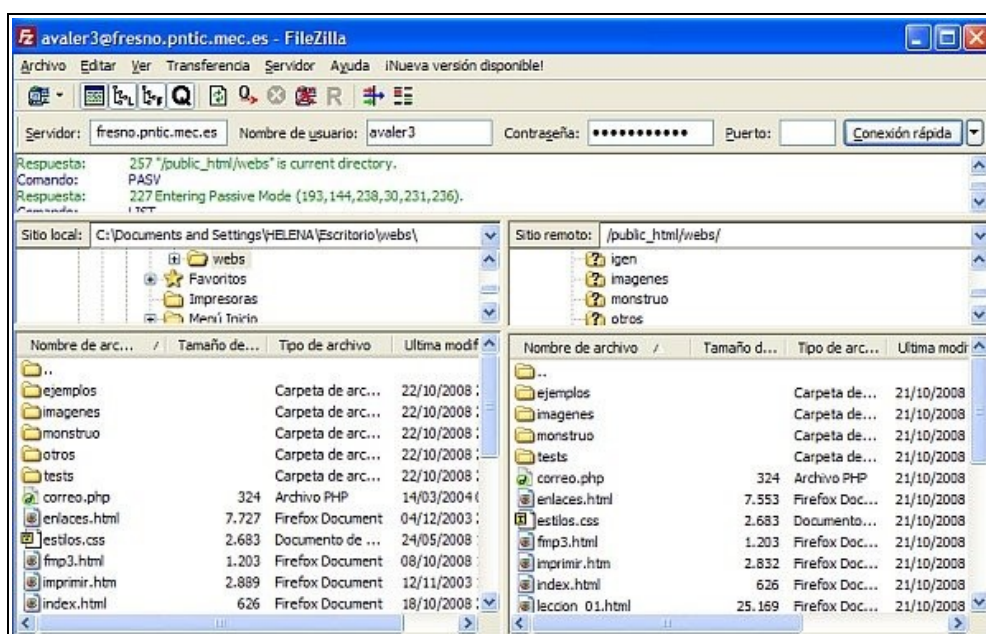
avaler3@fresno.pntic.mec.es - FileZilla

Archivo Editar Ver Transferencia Servidor Ayuda ¡Nueva versión disponible!

Servidor: fresno.pntic.mec.es Nombre de usuario: avaler3 Contraseña: ••••••••••• Puerto: Conexión rápida

Respuesta: 257 "/public_html/webs" is current directory.
Comando: PASV
Respuesta: 227 Entering Passive Mode (193,144,238,30,231,236).
Comando: LIST

Sitio local: C:\Documents and Settings\HELENA\Escritorio\webs\

webs
Favoritos
Impresoras
Menú Inicio

Sitio remoto: /public_html/webs/

igen
imagenes
monstruo
otros

| Nombre de arc... | Tamaño de... | Tipo de archivo | Ultima modif |
|---|---|---|---|
| .. | | | |
| ejemplos | | Carpeta de arc... | 22/10/2008 |
| imagenes | | Carpeta de arc... | 22/10/2008 |
| monstruo | | Carpeta de arc... | 22/10/2008 |
| otros | | Carpeta de arc... | 22/10/2008 |
| tests | | Carpeta de arc... | 22/10/2008 |
| correo.php | 324 | Archivo PHP | 14/03/2004 |
| enlaces.html | 7.727 | Firefox Document | 04/12/2003 |
| estilos.css | 2.683 | Documento de ... | 24/05/2008 |
| fmp3.html | 1.203 | Firefox Document | 08/10/2008 |
| imprimir.htm | 2.889 | Firefox Document | 12/11/2003 |
| index.html | 626 | Firefox Document | 18/10/2008 |

| Nombre de archivo | Tamaño d... | Tipo de arc... | Ultima modif |
|---|---|---|---|
| .. | | | |
| ejemplos | | Carpeta de... | 21/10/2008 |
| imagenes | | Carpeta de... | 21/10/2008 |
| monstruo | | Carpeta de... | 21/10/2008 |
| tests | | Carpeta de... | 21/10/2008 |
| correo.php | 324 | Archivo PHP | 21/10/2008 |
| enlaces.html | 7.553 | Firefox Doc... | 21/10/2008 |
| estilos.css | 2.683 | Documento... | 21/10/2008 |
| fmp3.html | 1.203 | Firefox Doc... | 21/10/2008 |
| imprimir.htm | 2.832 | Firefox Doc... | 21/10/2008 |
| index.html | 626 | Firefox Doc... | 21/10/2008 |
| leccion 01.html | 25.169 | Firefox Doc... | 21/10/2008 |